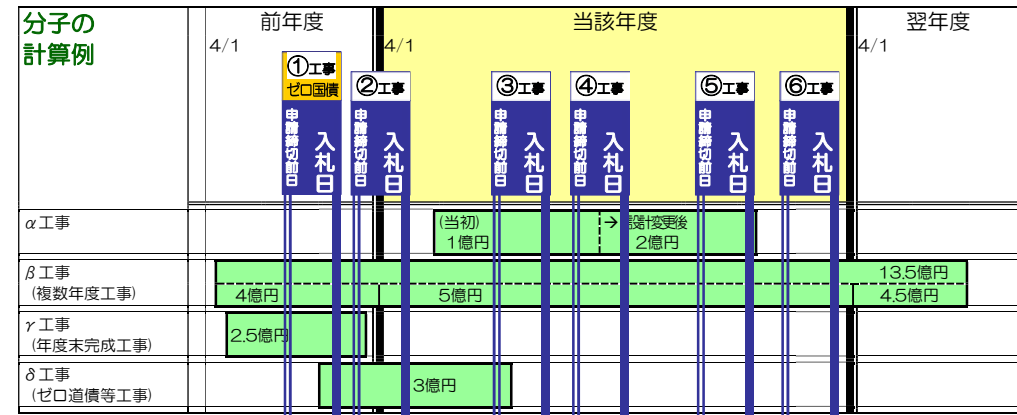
分子の計算例

前年度

当該年度

翌年度

4/1

4/1

4/1

①工事
ゼロ国債

②工事

③工事

④工事

⑤工事

⑥工事

申請締切前日
入札日

申請締切前日
入札日

申請締切前日
入札日

申請締切前日
入札日

申請締切前日
入札日

申請締切前日
入札日

α工事

(当初)
1億円

→ 設計変更後
2億円

β工事
(複数年度工事)

13.5億円

4億円

5億円

4.5億円

γ工事
(年度末完成工事)

2.5億円

δ工事
(ゼロ道債等工事)

3億円